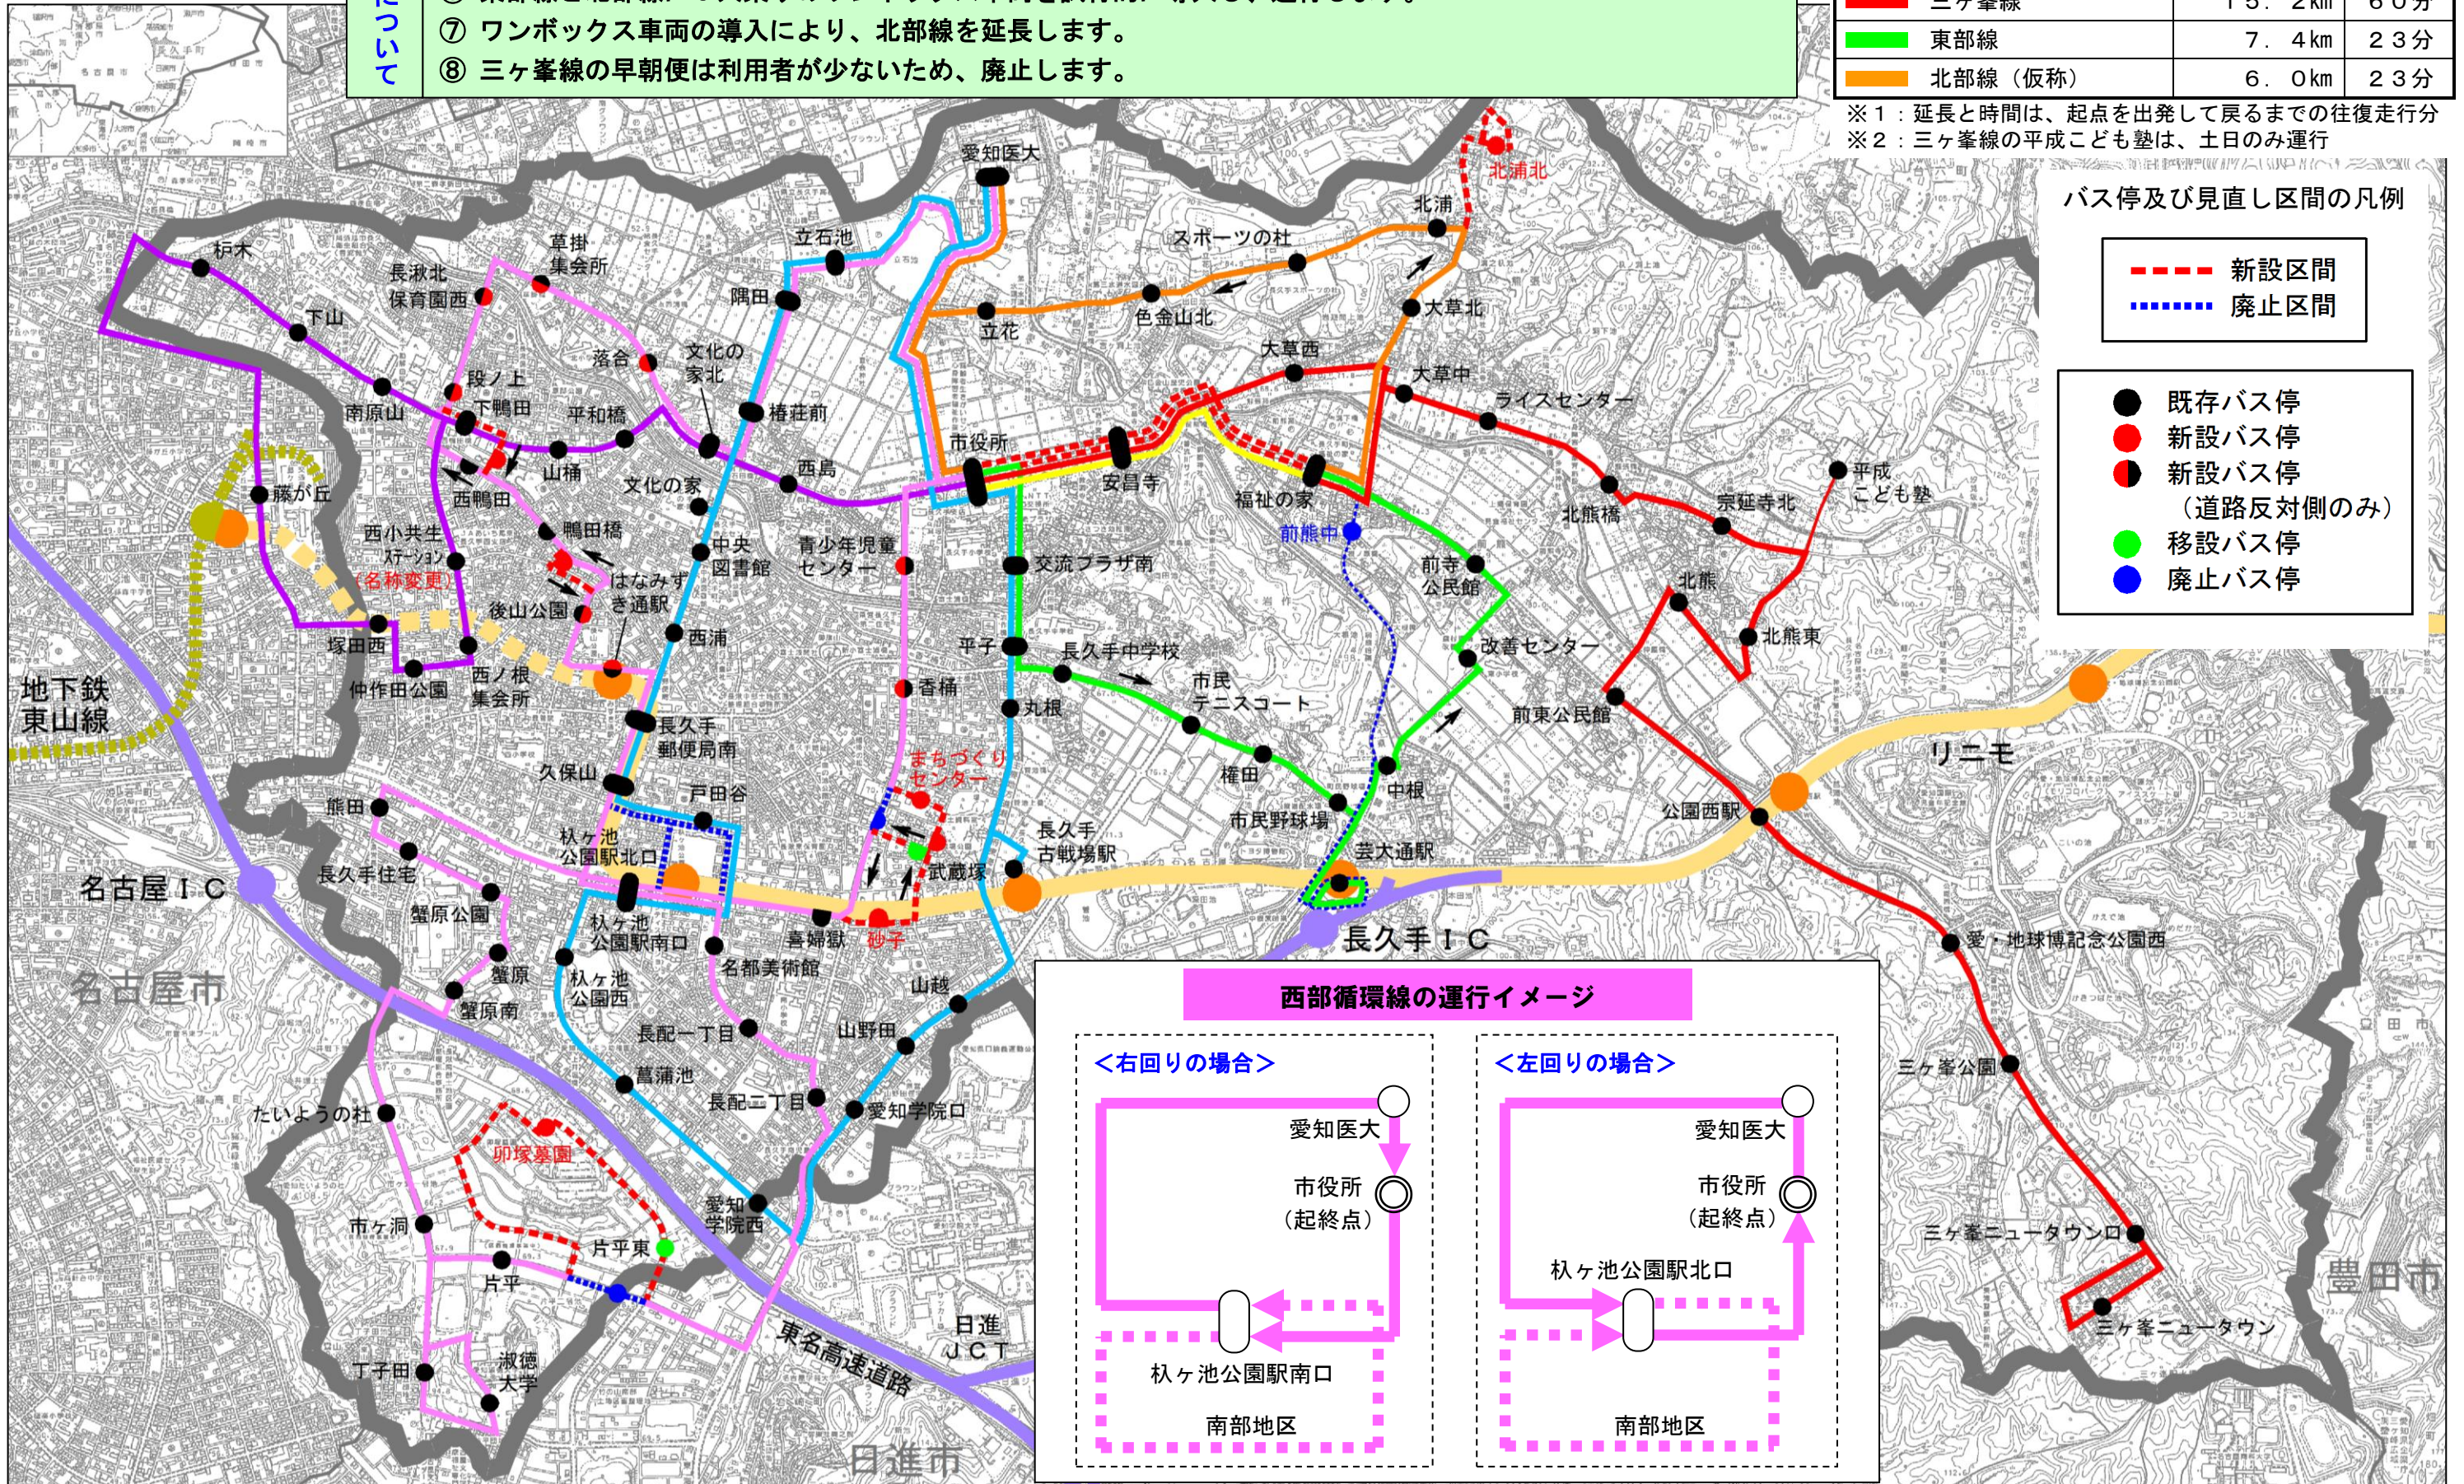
について
⑦ ワンボックス車両の導入により、北部線を延長します。
⑧ 三ヶ峯線の早朝便は利用者が少ないため、廃止します。

| 三ヶ峯線 | 15．2km | 60分 |
|---|---|---|
| 東部線 | 7．4km | 23分 |
| 北部線（仮称） | 6．0km | 23分 |

※1：延長と時間は、起点を出発して戻るまでの往復走行分
※2：三ヶ峯線の平成こども塾は、土日のみ運行

バス停及び見直し区間の凡例
新設区間
廃止区間
既存バス停
新設バス停
新設バス停（道路反対側のみ）
移設バス停
廃止バス停

愛知医大
北浦北
北浦
スポーツの杜
立石池
隅田
草掛集会所
長湫北保育園西
杁木
下山
南原山
段ノ上
下鴨田
平和橋
落合
文化の家北
椿荘前
西島
文化の家
山桶
西鴨田
藤が丘
西小共生ステーション（名称変更）
鴨田橋
はなみずき通駅
後山公園
中央図書館
青少年児童センター
塚田西
西ノ根集会所
仲作田公園
地下鉄東山線
西浦
長久手郵便局南
久保山
戸田谷
熊田
長久手住宅
蟹原公園
名古屋ＩＣ
名古屋市
杁ヶ池公園駅北口
杁ヶ池公園駅南口
杁ヶ池公園西
蟹原
蟹原南
長配一丁目
菖蒲池
長配二丁目
名都美術館
喜婦嶽
砂子
たいようの杜
卯塚墓園
市ヶ洞
片平東
片平
丁子田
淑徳大学
愛知学院西
東名高速道路
日進ＪＣＴ
日進市
山野田
愛知学院口
山越
香桶
まちづくりセンター
武蔵塚
長久手古戦場駅
平子
丸根
交流プラザ南
長久手中学校
市民テニスコート
権田
市民野球場
芸大通駅
長久手ＩＣ
中根
市役所
立花
色金山北
大草西
大草北
大草中
安昌寺
福祉の家
前熊中
前寺公民館
改善センター
前東公民館
ライスセンター
北熊橋
宗延寺北
平成こども塾
北熊
北熊東
リニモ
公園西駅
愛・地球博記念公園西
三ヶ峯公園
三ヶ峯ニュータウン口
三ヶ峯ニュータウン
豊田市

西部循環線の運行イメージ
＜右回りの場合＞
愛知医大
市役所（起終点）
杁ヶ池公園駅南口
南部地区
＜左回りの場合＞
愛知医大
市役所（起終点）
杁ヶ池公園駅北口
南部地区